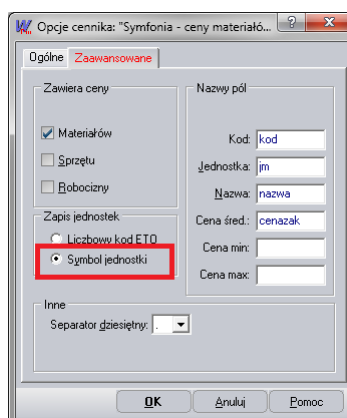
Opcje cennika: "Symfonia - ceny materiało...

?

Ogólne

Zaawansowane

Zawiera ceny

Materiałów

Sprzętu

Robocizny

Zapis jednostek

Liczbowy kod ETO

Symbol jednostki

Nazwy pól

Kod: kod

Jednostka: jm

Nazwa: nazwa

Cena śred.: cenazak

Cena min:

Cena max:

Inne

Separator dziesiętny: .

OK

Anuluj

Pomoc